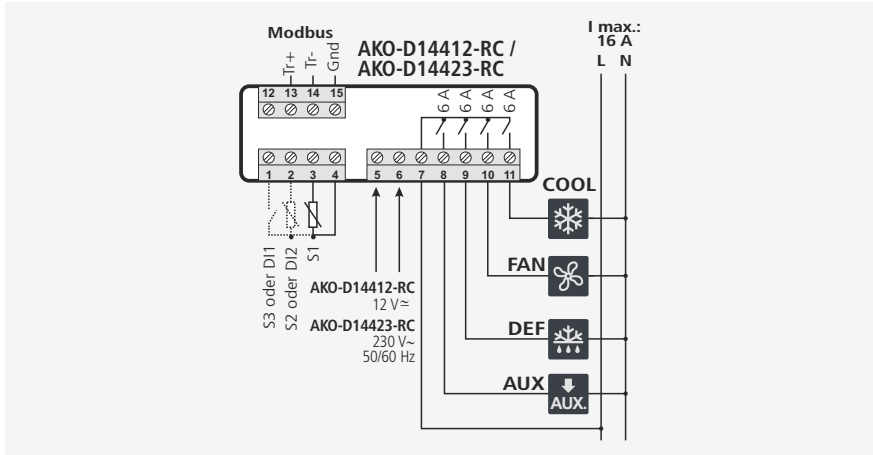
Modbus

Tr+ Tr- Gnd

AKO-D14412-RC /
AKO-D14423-RC

I max.:
16 A
L N

12 13 14 15

6 A 6 A 6 A 6 A

1 2 3 4 5 6 7 8 9 10 11

COOL

FAN

DEF

AUX

AUX.

S3 oder DI1
S2 oder DI2
S1

AKO-D14412-RC
12 V$\simeq$

AKO-D14423-RC
230 V~
50/60 Hz